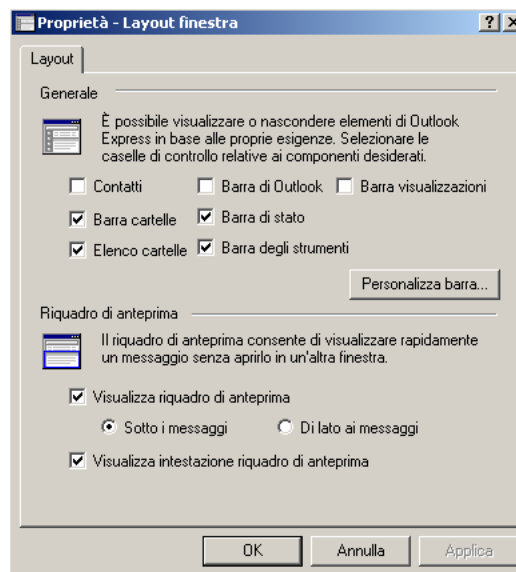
Proprietà - Layout finestra
?
Layout
Generale
È possibile visualizzare o nascondere elementi di Outlook Express in base alle proprie esigenze. Selezionare le caselle di controllo relative ai componenti desiderati.
Contatti
Barra di Outlook
Barra visualizzazioni
Barra cartelle
Barra di stato
Elenco cartelle
Barra degli strumenti
Personalizza barra...
Riquadro di anteprima
Il riquadro di anteprima consente di visualizzare rapidamente un messaggio senza aprirlo in un'altra finestra.
Visualizza riquadro di anteprima
Sotto i messaggi
Di lato ai messaggi
Visualizza intestazione riquadro di anteprima
OK
Annulla
Applica